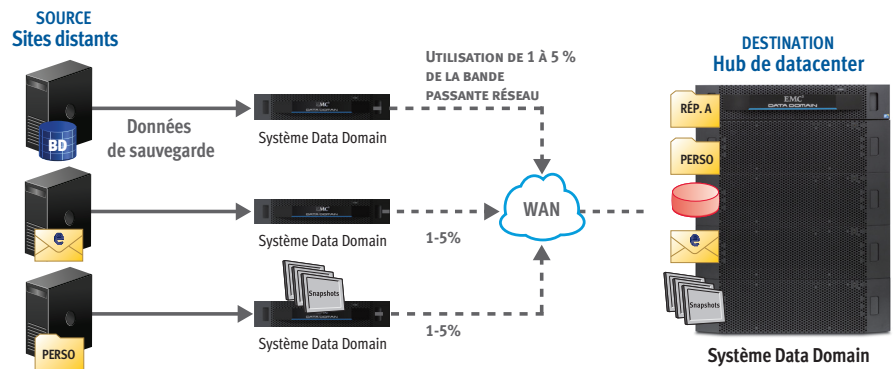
SOURCE
Sites distants

BD

Données de sauvegarde

PERSO

Système Data Domain

Système Data Domain

Snapshots

Système Data Domain

UTILISATION DE 1 À 5 % DE LA BANDE PASSANTE RÉSEAU

1-5%

1-5%

WAN

DESTINATION
Hub de datacenter

RÉP. A

PERSO

Snapshots

EMC DATA DOMAIN

Système Data Domain